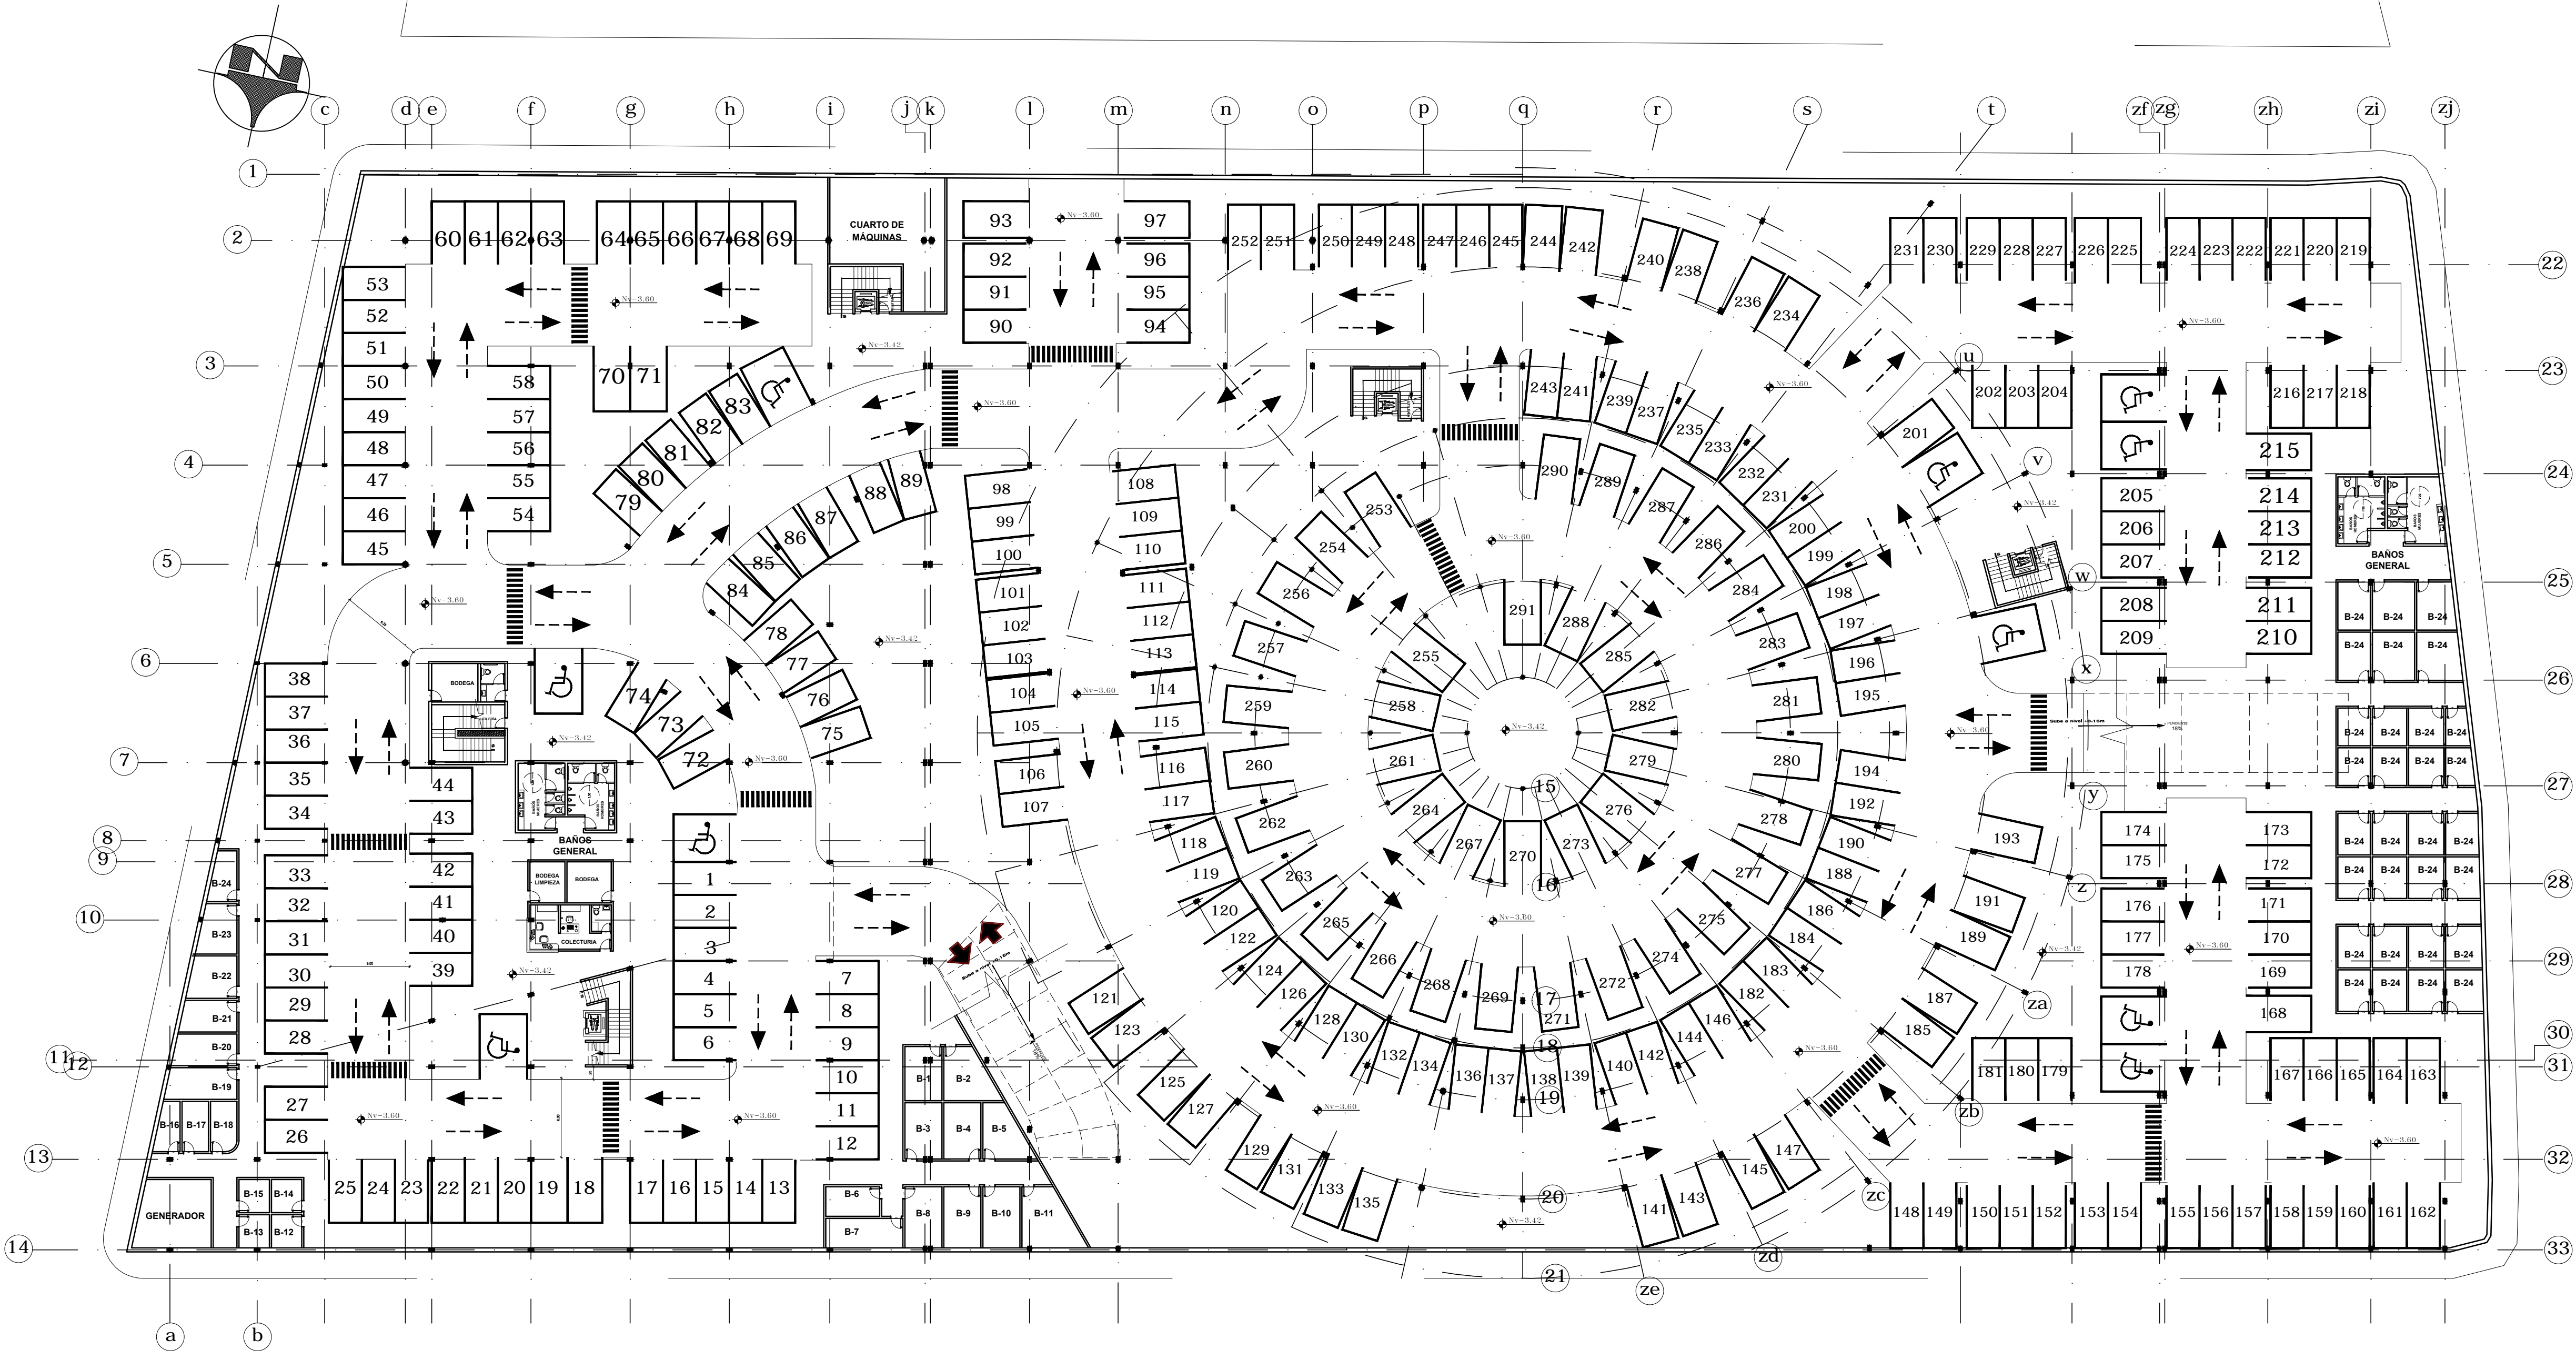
c d e f g h i j k l m n o p q r s t zf zg zh zi zj

1 2 3 4 5 6 7 8 9 10 11 12 13 14

22 23 24 25 26 27 28 29 30 31 32 33

a b

CUARTO DE MÁQUINAS

BAÑOS GENERAL

BODEGA

BODEGA LIMPIEZA

COLECTURIA

GENERADOR

Nv -3.60
Nv -3.42

60 61 62 63 64 65 66 67 68 69
70 71
93 92 91 90 97 96 95 94
53 52 51 50 49 48 47 46 45
58 57 56 55 54
83 82 81 80 79
89 88 87 86 85 84
78 77 76 75 74 73 72
38 37 36 35 34 33 32 31 30 29 28 27 26
44 43 42 41 40 39
1 2 3 4 5 6
7 8 9 10 11 12
25 24 23 22 21 20 19 18 17 16 15 14 13
98 99 100 101 102 103 104 105 106 107
108 109 110 111 112 113 114 115 116 117 118 119 120 121 122 123 124 125 126 127 128 129 130 131 132 133 134 135 136 137 138 139 140 141 142 143 144 145 146 147
252 251 250 249 248 247 246 245 244 242 240 238 236 234
243 241 239 237 235 233 232 231 200 199 198 197 196 195 194 192 190 188 186 184 183 182
290 289 287 286 284 283 281 280 278 277 275 274 272
291 288 285 282 279 276 273 270 267 264 261 258 255
253 254 256 257 259 260 262 263 265 266 268 269 271
231 230 229 228 227 226 225 224 223 222 221 220 219
202 203 204 216 217 218
201 215 214 213 212 211 210
205 206 207 208 209
174 175 176 177 178 173 172 171 170 169 168
193 191 189 187 185
181 180 179 167 166 165 164 163
148 149 150 151 152 153 154 155 156 157 158 159 160 161 162

u v w x y z za zb zc zd ze
15 16 17 18 19 20 21

B-1 B-2 B-3 B-4 B-5 B-6 B-7 B-8 B-9 B-10 B-11 B-12 B-13 B-14 B-15 B-16 B-17 B-18 B-19 B-20 B-21 B-22 B-23 B-24